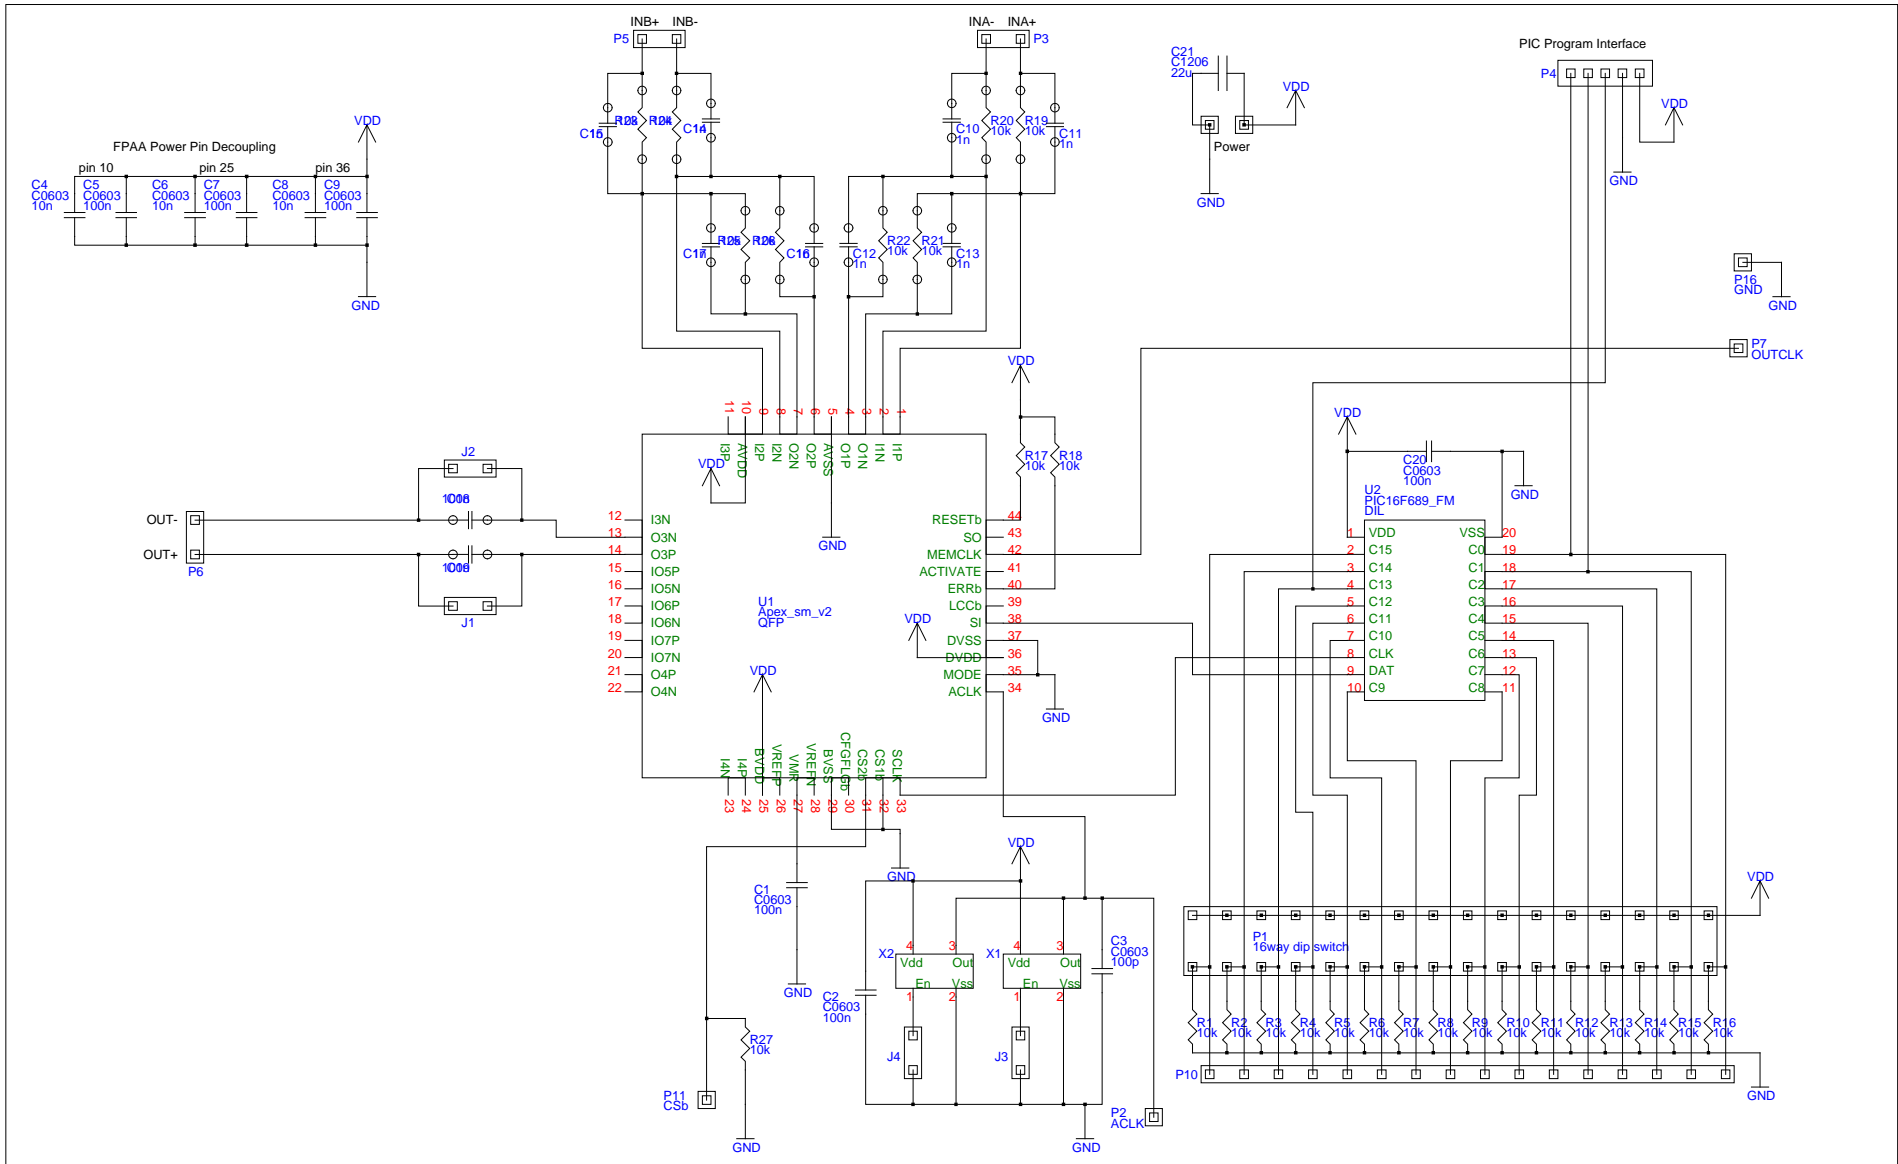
INB+ INB-
P5
INA- INA+
P3
C21
C1206
22u
VDD
Power
GND
PIC Program Interface
P4
VDD
GND
FPAA Power Pin Decoupling
VDD
pin 10
pin 25
pin 36
C4
C0603
10n
C5
C0603
100n
C6
C0603
10n
C7
C0603
100n
C8
C0603
10n
C9
C0603
100n
GND
C15
R23
R24
C14
C10
1n
R20
10k
R19
10k
C11
1n
C17
R25
R26
C16
C12
1n
R22
10k
R21
10k
C13
1n
P16
GND
GND
P7
OUTCLK
VDD
VDD
11 10 9 8 7 6 5 4 3 2 1
I3P AVDD I2P I2N O2N O2P AVSS O1P O1N I1N I1P
VDD
R17
10k
R18
10k
C20
C0603
100n
GND
U2
PIC16F689_FM
DIL
J2
1008
OUT-
OUT+
P6
1008
J1
12 I3N
13 O3N
14 O3P
15 IO5P
16 IO5N
17 IO6P
18 IO6N
19 IO7P
20 IO7N
21 O4P
22 O4N
GND
RESETb 44
SO 43
MEMCLK 42
ACTIVATE 41
ERRb 40
LCCb 39
SI 38
DVSS 37
DVDD 36
MODE 35
ACLK 34
U1
Apex_sm_v2
QFP
VDD
VDD
GND
1 VDD
2 C15
3 C14
4 C13
5 C12
6 C11
7 C10
8 CLK
9 DAT
10 C9
VSS 20
C0 19
C1 18
C2 17
C3 16
C4 15
C5 14
C6 13
C7 12
C8 11
I4N I4P BVDD VREFP VMR VREFN BVSS CFGFLGb CS2b CS1b SCLK
23 24 25 26 27 28 29 30 31 32 33
GND
VDD
VDD
C1
C0603
100n
GND
X2
4 3
Vdd Out
En Vss
1 2
X1
4 3
Vdd Out
En Vss
1 2
C3
C0603
100p
C2
C0603
100n
P1
16way dip switch
R1 10k
R2 10k
R3 10k
R4 10k
R5 10k
R6 10k
R7 10k
R8 10k
R9 10k
R10 10k
R11 10k
R12 10k
R13 10k
R14 10k
R15 10k
R16 10k
P10
GND
R27
10k
J4
J3
P11
CSb
GND
GND
P2
ACLK